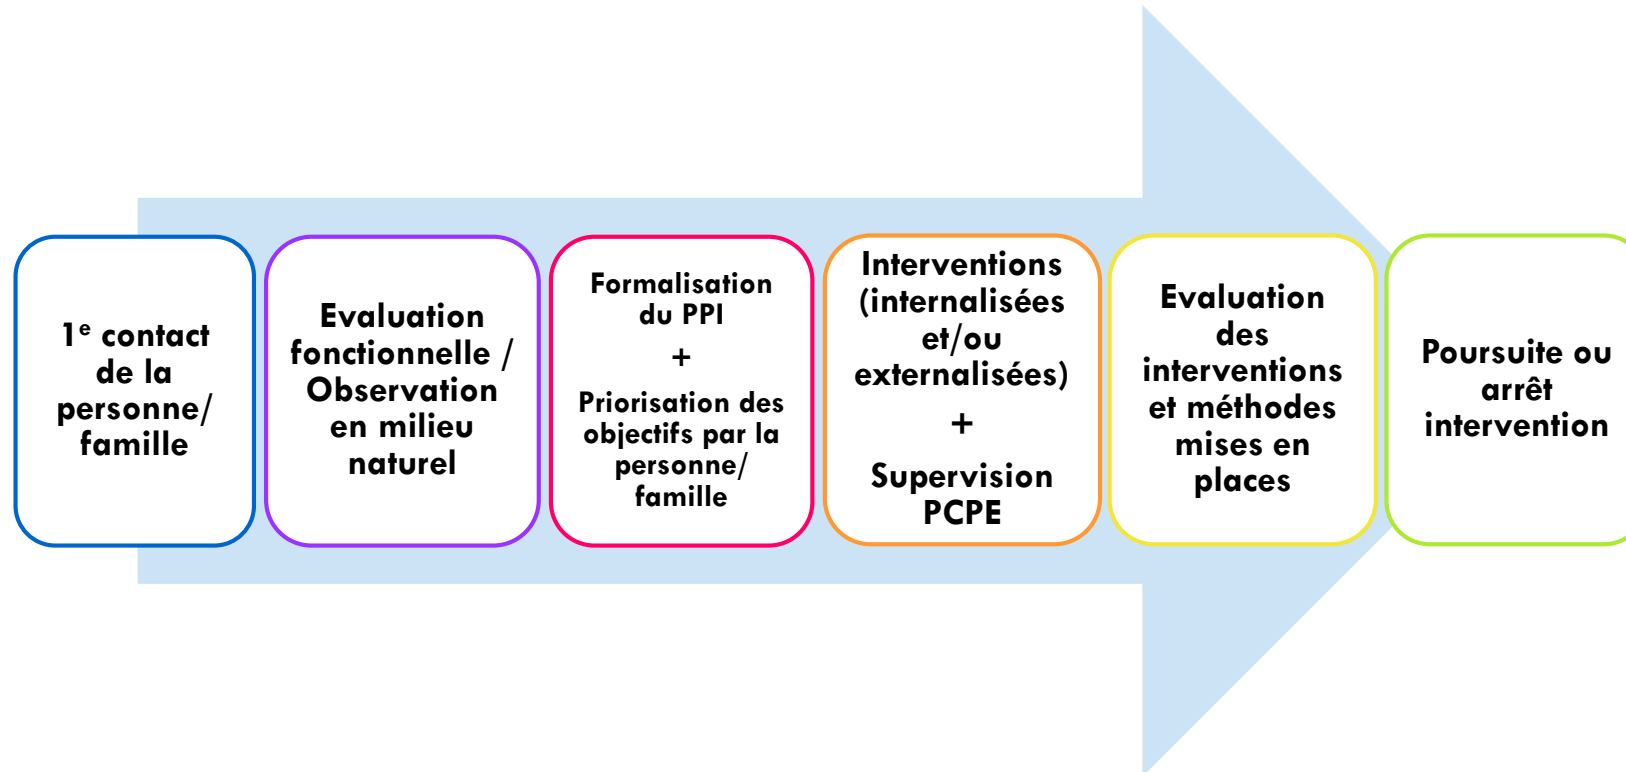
1$^{e}$ contact de la personne/ famille

Evaluation fonctionnelle / Observation en milieu naturel

Formalisation du PPI
+
Priorisation des objectifs par la personne/ famille

Interventions (internalisées et/ou externalisées)
+
Supervision PCPE

Evaluation des interventions et méthodes mises en places

Poursuite ou arrêt intervention